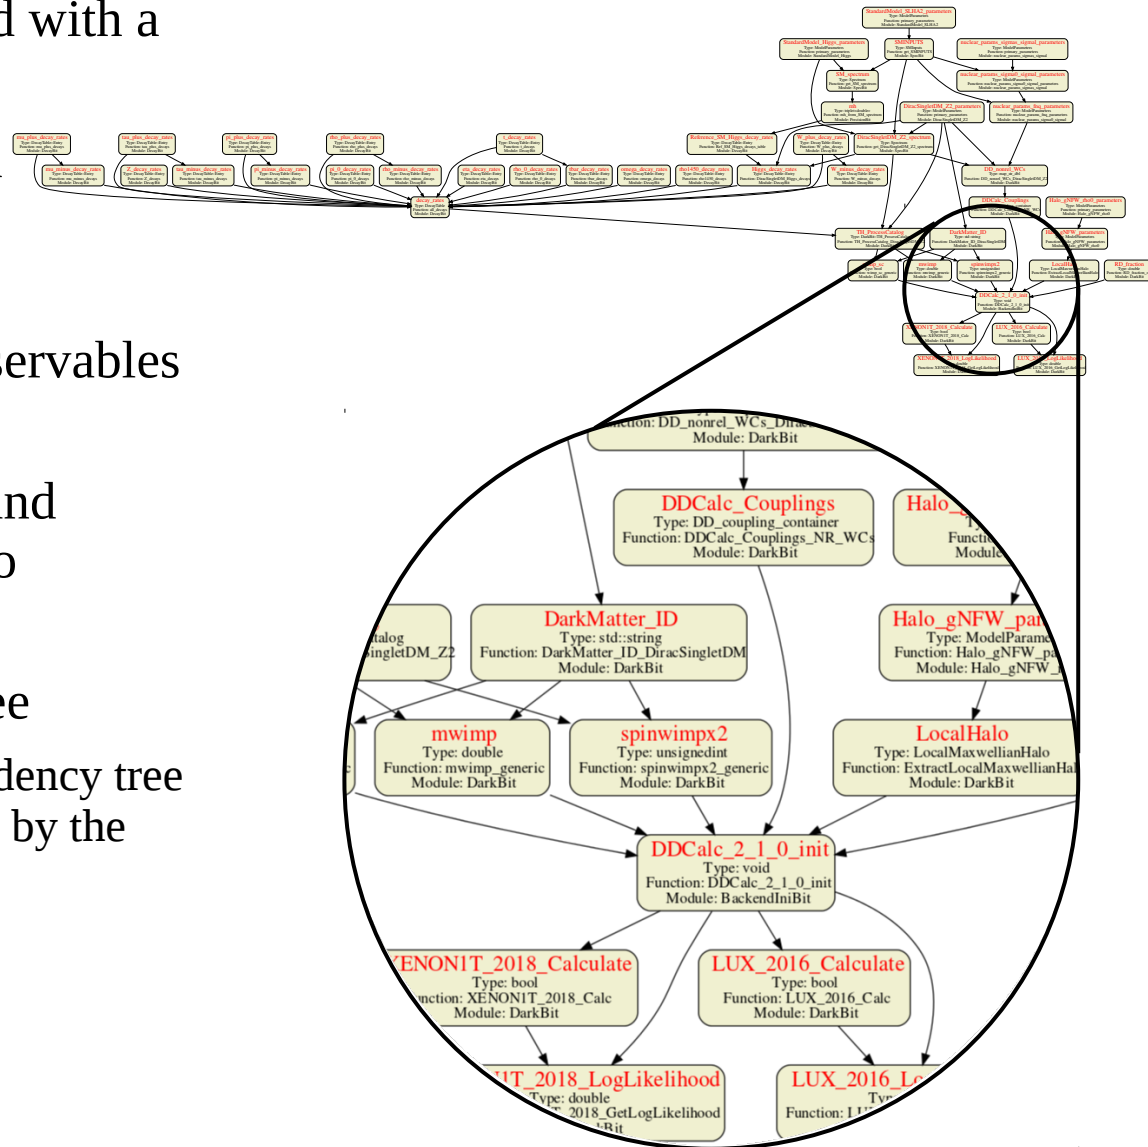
d with a

servables

and
o

ee

dency tree
by the

StandardModel_SLHA2_parameters

StandardModel_Higgs_parameters

SMINPUTS

nuclear_params_sigmas_sigmal_parameters

SM_spectrum

nuclear_params_sigmas0_sigmal_parameters

mh

DiracSingletDM_Z2_parameters

nuclear_params_fnq_parameters

decay_rates

TH_ProcessCatalog

DarkMatter_ID

DD_nonrel_WCs

DDCalc_Couplings

Halo_gNFW_rho0_parameters

mwimp

spinwimpx2

LocalHalo

RD_fraction

DDCalc_2_1_0_init

XENON1T_2018_Calculate

LUX_2016_Calculate

XENON1T_2018_LogLikelihood

LUX_2016_LogLikelihood

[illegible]nction: DD_nonrel_WCs_Dira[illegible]
Module: DarkBit

DDCalc_Couplings
Type: DD_coupling_container
Function: DDCalc_Couplings_NR_WCs
Module: DarkBit

Halo_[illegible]
Ty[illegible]
Functi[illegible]
Module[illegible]

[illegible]talog
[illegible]singletDM_Z2

DarkMatter_ID
Type: std::string
Function: DarkMatter_ID_DiracSingletDM
Module: DarkBit

Halo_gNFW_pa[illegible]
Type: ModelParam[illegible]
Function: Halo_gNFW_pa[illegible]
Module: Halo_gNFW_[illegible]

mwimp
Type: double
Function: mwimp_generic
Module: DarkBit

spinwimpx2
Type: unsignedint
Function: spinwimpx2_generic
Module: DarkBit

LocalHalo
Type: LocalMaxwellianHalo
Function: ExtractLocalMaxwellianHal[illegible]
Module: DarkBit

DDCalc_2_1_0_init
Type: void
Function: DDCalc_2_1_0_init
Module: BackendIniBit

XENON1T_2018_Calculate
Type: bool
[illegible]nction: XENON1T_2018_Calc
Module: DarkBit

LUX_2016_Calculate
Type: bool
Function: LUX_2016_Calc
Module: DarkBit

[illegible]1T_2018_LogLikelihood
Type: double
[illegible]_2018_GetLogLikelihood
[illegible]Bit

LUX_2016_Lo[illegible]
Typ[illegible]
Function: LU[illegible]